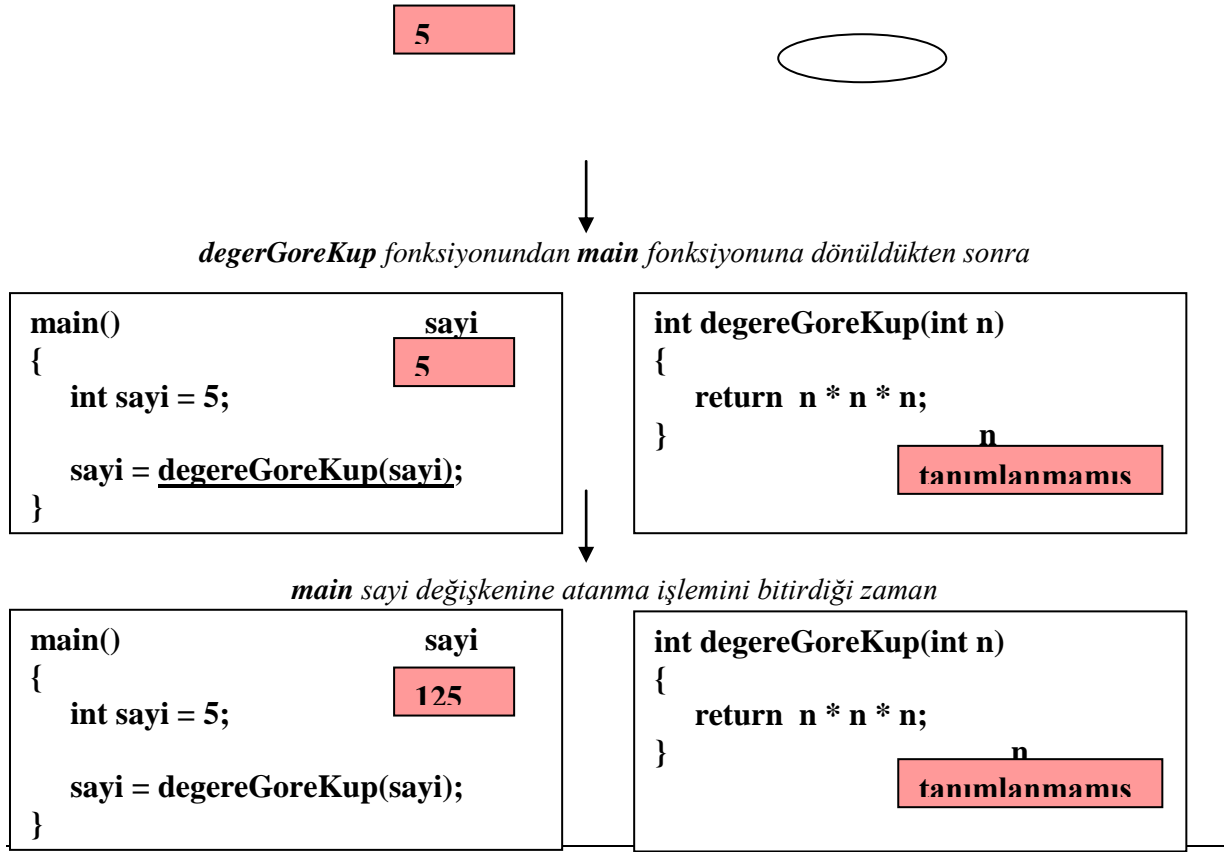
5

degerGoreKup fonksiyonundan main fonksiyonuna dönüldükten sonra

main()
{
int sayi = 5;

sayi = degereGoreKup(sayi);
}

sayi
5

int degereGoreKup(int n)
{
return n * n * n;
}

n
tanımlanmamış

main sayi değişkenine atanma işlemini bitirdiği zaman

main()
{
int sayi = 5;

sayi = degereGoreKup(sayi);
}

sayi
125

int degereGoreKup(int n)
{
return n * n * n;
}

n
tanımlanmamış